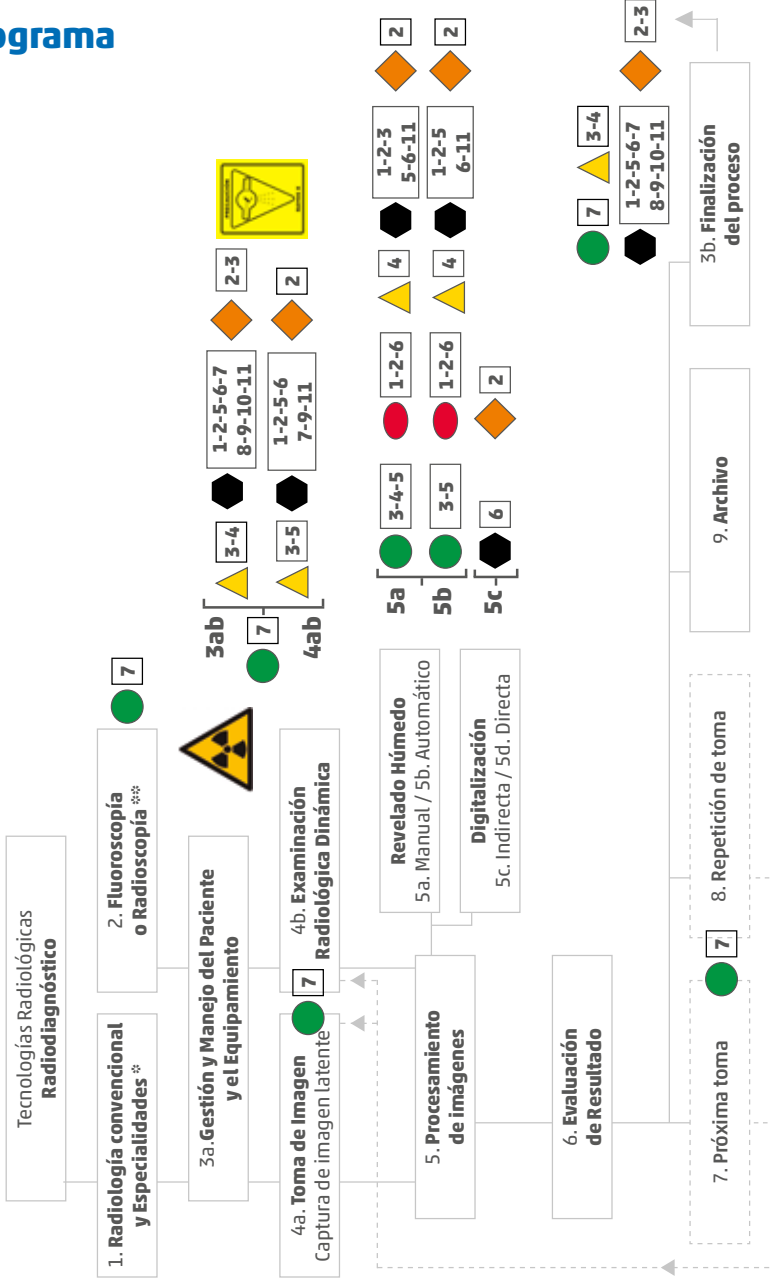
ograma

Tecnologías Radiológicas
Radiodiagnóstico

1. Radiología convencional y Especialidades *

2. Fluoroscopía o Radioscopía **

7

3a. Gestión y Manejo del Paciente y el Equipamiento

4a. Toma de Imagen
Captura de imagen latente

7

4b. Examinación Radiológica Dinámica

5. Procesamiento de imágenes

Revelado Húmedo
5a. Manual / 5b. Automático

Digitalización
5c. Indirecta / 5d. Directa

6. Evaluación de Resultado

7. Próxima toma

7

8. Repetición de toma

9. Archivo

3b. Finalización del proceso

3ab

4ab

7

3-4

3-5

1-2-5-6-7
8-9-10-11

1-2-5-6
7-9-11

2-3

2

5a

5b

5c

3-4-5

3-5

6

1-2-6

1-2-6

2

4

4

1-2-3
5-6-11

1-2-5
6-11

2

2

7

3-4

1-2-5-6-7
8-9-10-11

2-3